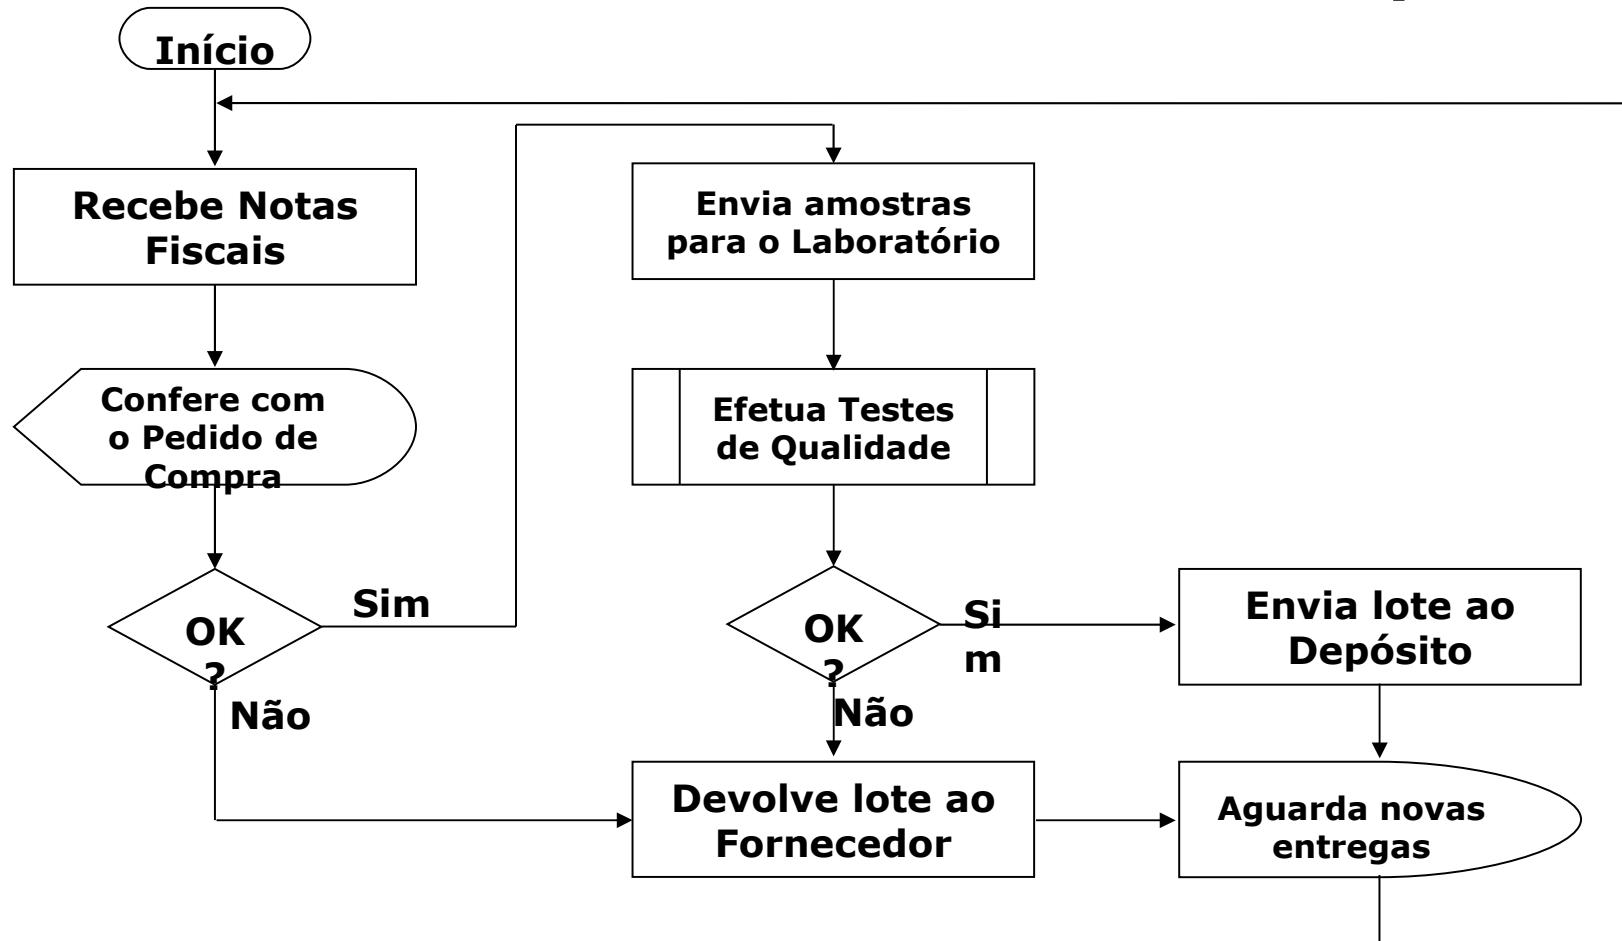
Início

Recebe Notas Fiscais

Confere com o Pedido de Compra

OK ?

Sim

Não

Envia amostras para o Laboratório

Efetua Testes de Qualidade

OK ?

Si m

Não

Envia lote ao Depósito

Devolve lote ao Fornecedor

Aguarda novas entregas